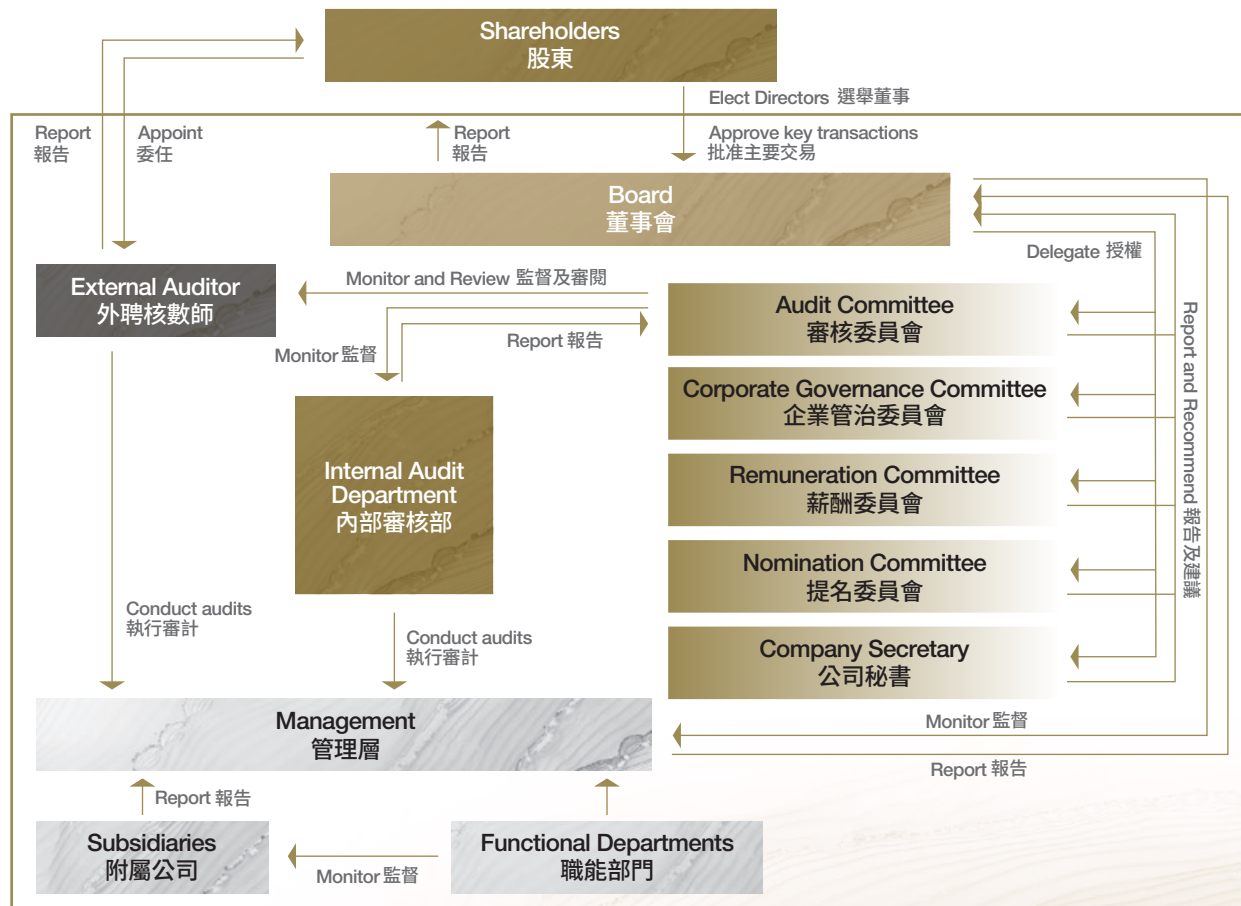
Shareholders
股東

Elect Directors 選舉董事

Report
報告

Appoint
委任

Report
報告

Approve key transactions
批准主要交易

Board
董事會

Delegate 授權

External Auditor
外聘核數師

Monitor and Review 監督及審閱

Report 報告

Monitor 監督

Audit Committee
審核委員會

Corporate Governance Committee
企業管治委員會

Remuneration Committee
薪酬委員會

Nomination Committee
提名委員會

Company Secretary
公司秘書

Report and Recommend 報告及建議

Internal Audit Department
內部審核部

Conduct audits
執行審計

Conduct audits
執行審計

Management
管理層

Monitor 監督

Report 報告

Report 報告

Subsidiaries
附屬公司

Monitor 監督

Functional Departments
職能部門